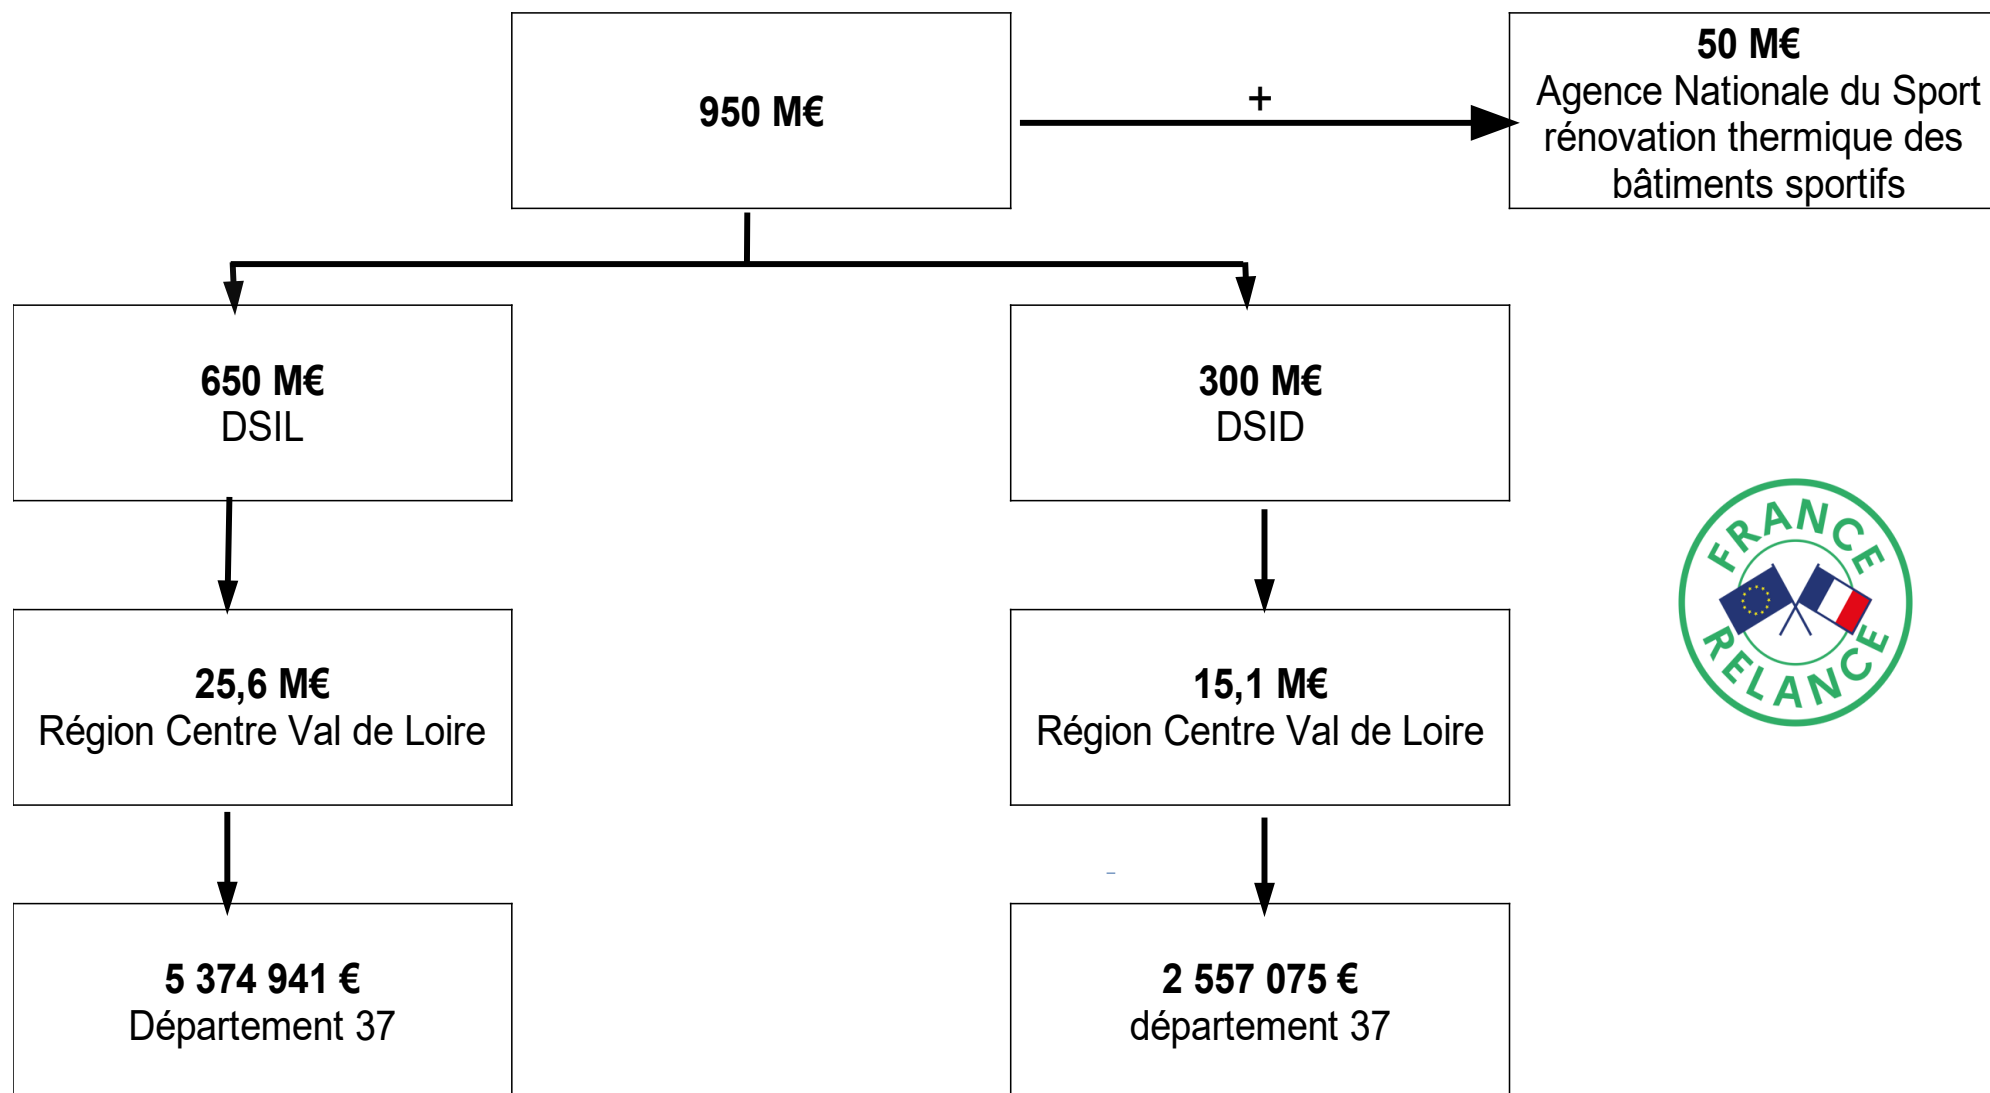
950 M€

+

50 M€
Agence Nationale du Sport rénovation thermique des bâtiments sportifs

650 M€
DSIL

300 M€
DSID

FRANCE RELANCE

25,6 M€
Région Centre Val de Loire

15,1 M€
Région Centre Val de Loire

5 374 941 €
Département 37

2 557 075 €
département 37